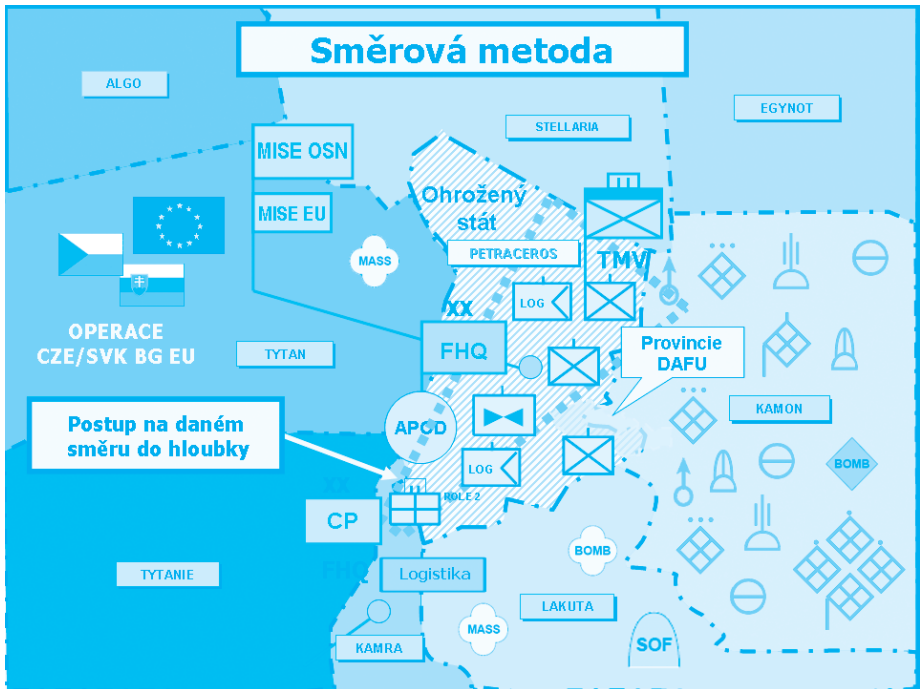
Směrová metoda

ALGO

STELLARIA

EGYNOT

MISE OSN

MISE EU

Ohrožený stát

MASS

PETRACEROS

TMV

XX

LOG

OPERACE CZE/SVK BG EU

TYTAN

FHQ

Provincie DAFU

APOD

KAMON

Postup na daném směru do hloubky

LOG

BOMB

XX

ROLE 2

CP

FHQ

Logistika

BOMB

TYTANIE

LAKUTA

MASS

KAMRA

SOF